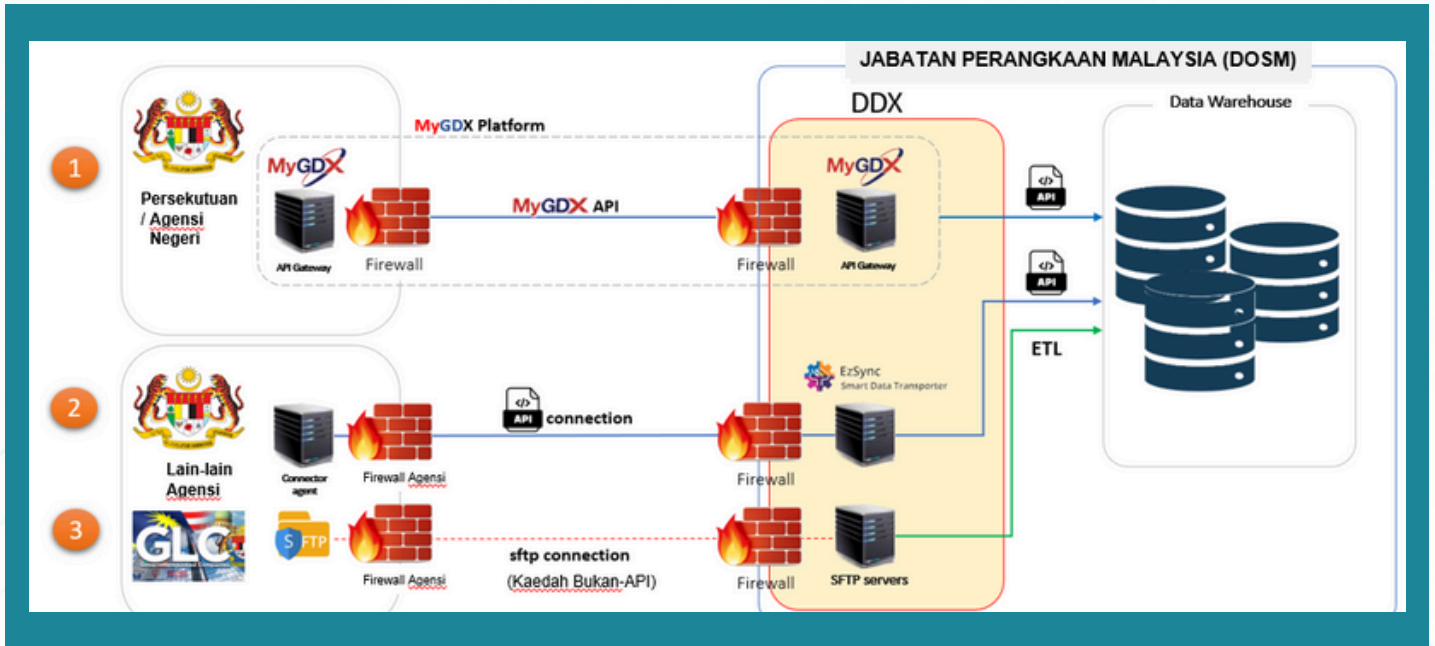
JABATAN PERANGKAAN MALAYSIA (DOSM)

DDX

Data Warehouse

MyGDX Platform

1

Persekutuan / Agensi Negeri

MyGDX

API Gateway

Firewall

MyGDX API

Firewall

MyGDX

API Gateway

API

API

ETL

2

Lain-lain Agensi

Connector agent

Firewall Agensi

API connection

Firewall

EzSync
Smart Data Transporter

3

GLC

SFTP

Firewall Agensi

sftp connection

(Kaedah Bukan-API)

Firewall

SFTP servers